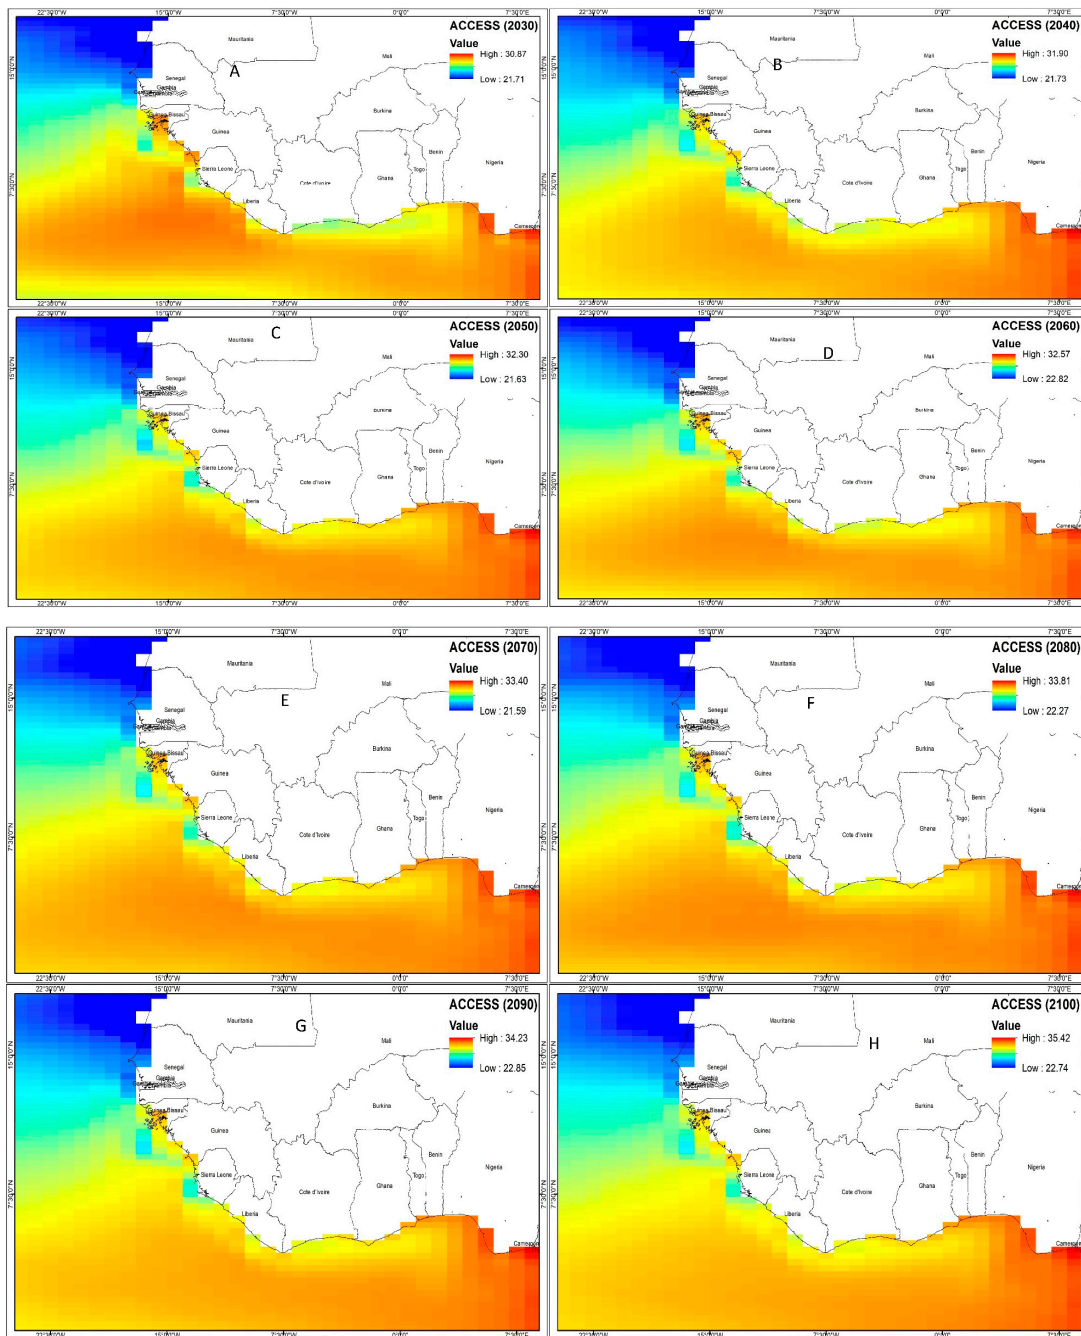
22°30'0"W 15°0'0"W 7°30'0"W 0°0'0" 7°30'0"E

ACCESS (2030)
Value
High : 30.87
Low : 21.71

A

Mauritania
Mali
Senegal
Gambia
Guinea Bissau
Guinea
Burkina
Sierra Leone
Cote d'Ivoire
Ghana
Togo
Benin
Nigeria
Liberia
Cameroon

15°0'0"N
7°30'0"N

22°30'0"W 15°0'0"W 7°30'0"W 0°0'0" 7°30'0"E

ACCESS (2040)
Value
High : 31.90
Low : 21.73

B

Mauritania
Mali
Senegal
Gambia
Guinea Bissau
Guinea
Burkina
Sierra Leone
Cote d'Ivoire
Ghana
Togo
Benin
Nigeria
Liberia
Cameroon

ACCESS (2050)
Value
High : 32.30
Low : 21.63

C

Mauritania
Mali
Senegal
Gambia
Guinea Bissau
Guinea
Burkina
Sierra Leone
Cote d'Ivoire
Ghana
Togo
Benin
Nigeria
Liberia
Cameroon

ACCESS (2060)
Value
High : 32.57
Low : 22.82

D

Mauritania
Mali
Senegal
Gambia
Guinea Bissau
Guinea
Burkina
Sierra Leone
Cote d'Ivoire
Ghana
Togo
Benin
Nigeria
Liberia
Cameroon

ACCESS (2070)
Value
High : 33.40
Low : 21.59

E

Mauritania
Mali
Senegal
Gambia
Guinea Bissau
Guinea
Burkina
Sierra Leone
Cote d'Ivoire
Ghana
Togo
Benin
Nigeria
Liberia
Cameroon

ACCESS (2080)
Value
High : 33.81
Low : 22.27

F

Mauritania
Mali
Senegal
Gambia
Guinea Bissau
Guinea
Burkina
Sierra Leone
Cote d'Ivoire
Ghana
Togo
Benin
Nigeria
Liberia
Cameroon

ACCESS (2090)
Value
High : 34.23
Low : 22.85

G

Mauritania
Mali
Senegal
Gambia
Guinea Bissau
Guinea
Burkina
Sierra Leone
Cote d'Ivoire
Ghana
Togo
Benin
Nigeria
Liberia
Cameroon

ACCESS (2100)
Value
High : 35.42
Low : 22.74

H

Mauritania
Mali
Senegal
Gambia
Guinea Bissau
Guinea
Burkina
Sierra Leone
Cote d'Ivoire
Ghana
Togo
Benin
Nigeria
Liberia
Cameroon

22°30'0"W 15°0'0"W 7°30'0"W 0°0'0" 7°30'0"E